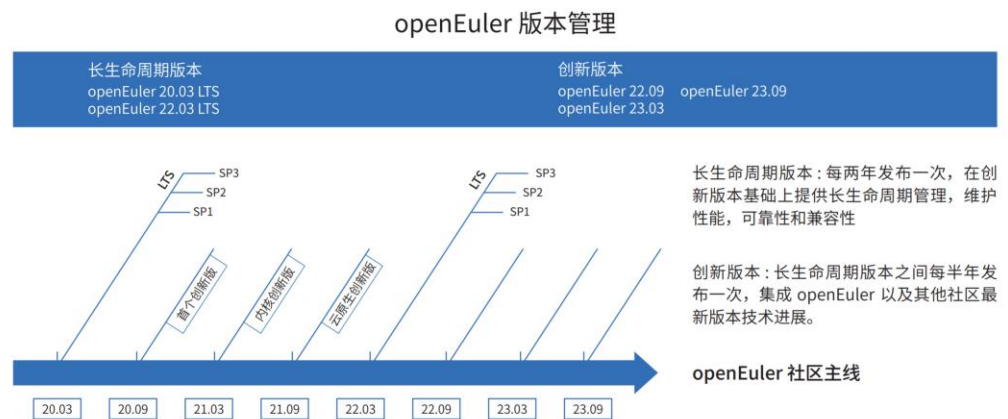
openEuler 版本管理

长生命周期版本
openEuler 20.03 LTS
openEuler 22.03 LTS

创新版本
openEuler 22.09 openEuler 23.09
openEuler 23.03

LTS
SP3
SP2
SP1

首个创新版

内核创新版

云原生创新版

LTS
SP3
SP2
SP1

长生命周期版本：每两年发布一次，在创新版本基础上提供长生命周期管理，维护性能，可靠性和兼容性

创新版本：长生命周期版本之间每半年发布一次，集成 openEuler 以及其他社区最新版本技术进展。

openEuler 社区主线

20.03 20.09 21.03 21.09 22.03 22.09 23.03 23.09